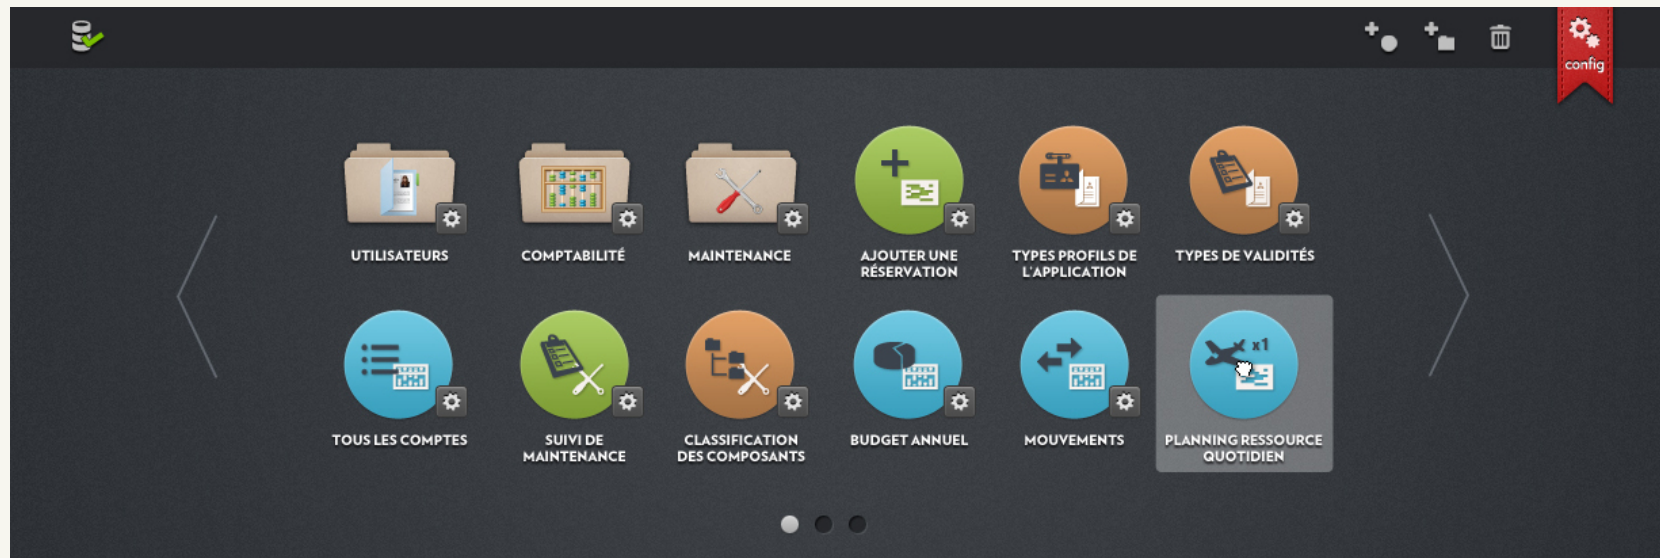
config

UTILISATEURS

COMPTABILITÉ

MAINTENANCE

AJOUTER UNE RÉSERVATION

TYPES PROFILS DE L'APPLICATION

TYPES DE VALIDITÉS

TOUS LES COMPTES

SUIVI DE MAINTENANCE

CLASSIFICATION DES COMPOSANTS

BUDGET ANNUEL

MOUVEMENTS

x1

PLANNING RESSOURCE QUOTIDIEN